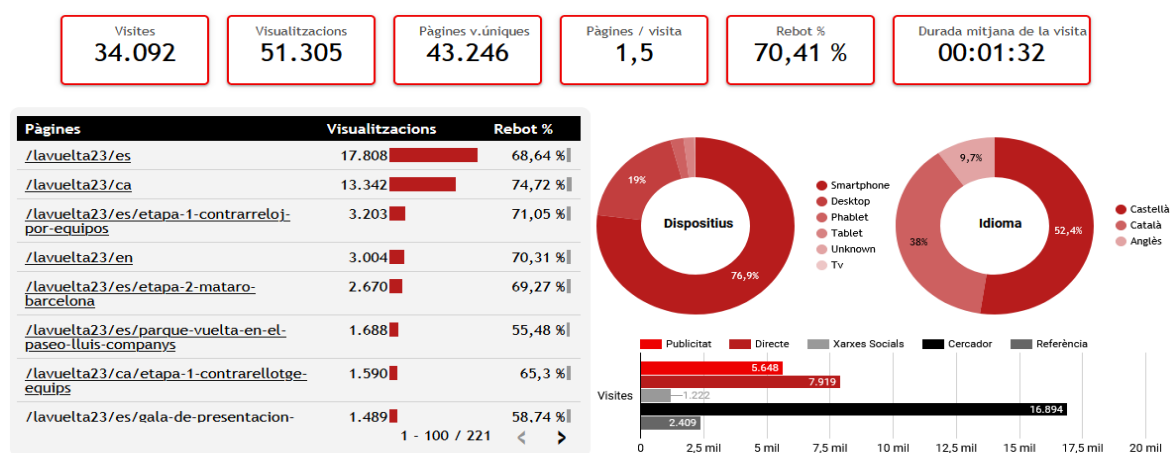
Visites
34.092

Visualitzacions
51.305

Pàgines v.úniques
43.246

Pàgines / visita
1,5

Rebot %
70,41 %

Durada mitjana de la visita
00:01:32

| Pàgines | Visualitzacions | Rebot % |
|---|---|---|
| /lavuelta23/es | 17.808 | 68,64 % |
| /lavuelta23/ca | 13.342 | 74,72 % |
| /lavuelta23/es/etapa-1-contrarreloj-por-equipos | 3.203 | 71,05 % |
| /lavuelta23/en | 3.004 | 70,31 % |
| /lavuelta23/es/etapa-2-mataro-barcelona | 2.670 | 69,27 % |
| /lavuelta23/es/parque-vuelta-en-el-paseo-lluis-companys | 1.688 | 55,48 % |
| /lavuelta23/ca/etapa-1-contrarellotge-equips | 1.590 | 65,3 % |
| /lavuelta23/es/gala-de-presentacion- | 1.489 | 58,74 % |

1 - 100 / 221

Dispositius
19%
76,9%
Smartphone
Desktop
Phablet
Tablet
Unknown
Tv

Idioma
9,7%
38%
52,4%
Castellà
Català
Anglès

Publicitat
Directe
Xarxes Socials
Cercador
Referència

Visites
5.648
7.919
1.222
16.894
2.409

0
2,5 mil
5 mil
7,5 mil
10 mil
12,5 mil
15 mil
17,5 mil
20 mil